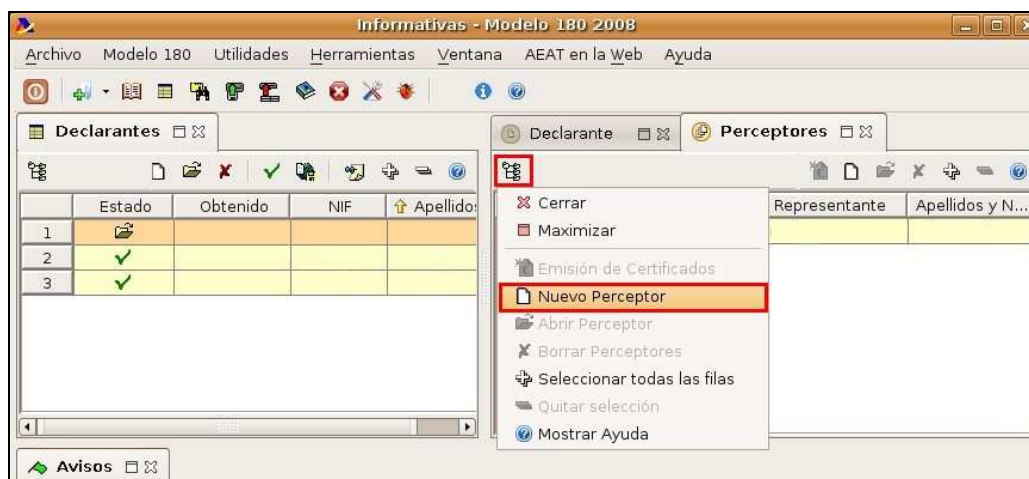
Informativas - Modelo 180 2008

Archivo Modelo 180 Utilidades Herramientas Ventana AEAT en la Web Ayuda

Declarantes

| | Estado | Obtenido | NIF | Apellidos |
|---|---|---|---|---|
| 1 | | | | |
| 2 | ✓ | | | |
| 3 | ✓ | | | |

Declarante

Perceptores

Representante Apellidos y N...

Cerrar
Maximizar
Emisión de Certificados
Nuevo Perceptor
Abrir Perceptor
Borrar Perceptores
Seleccionar todas las filas
Quitar selección
Mostrar Ayuda

Avisos